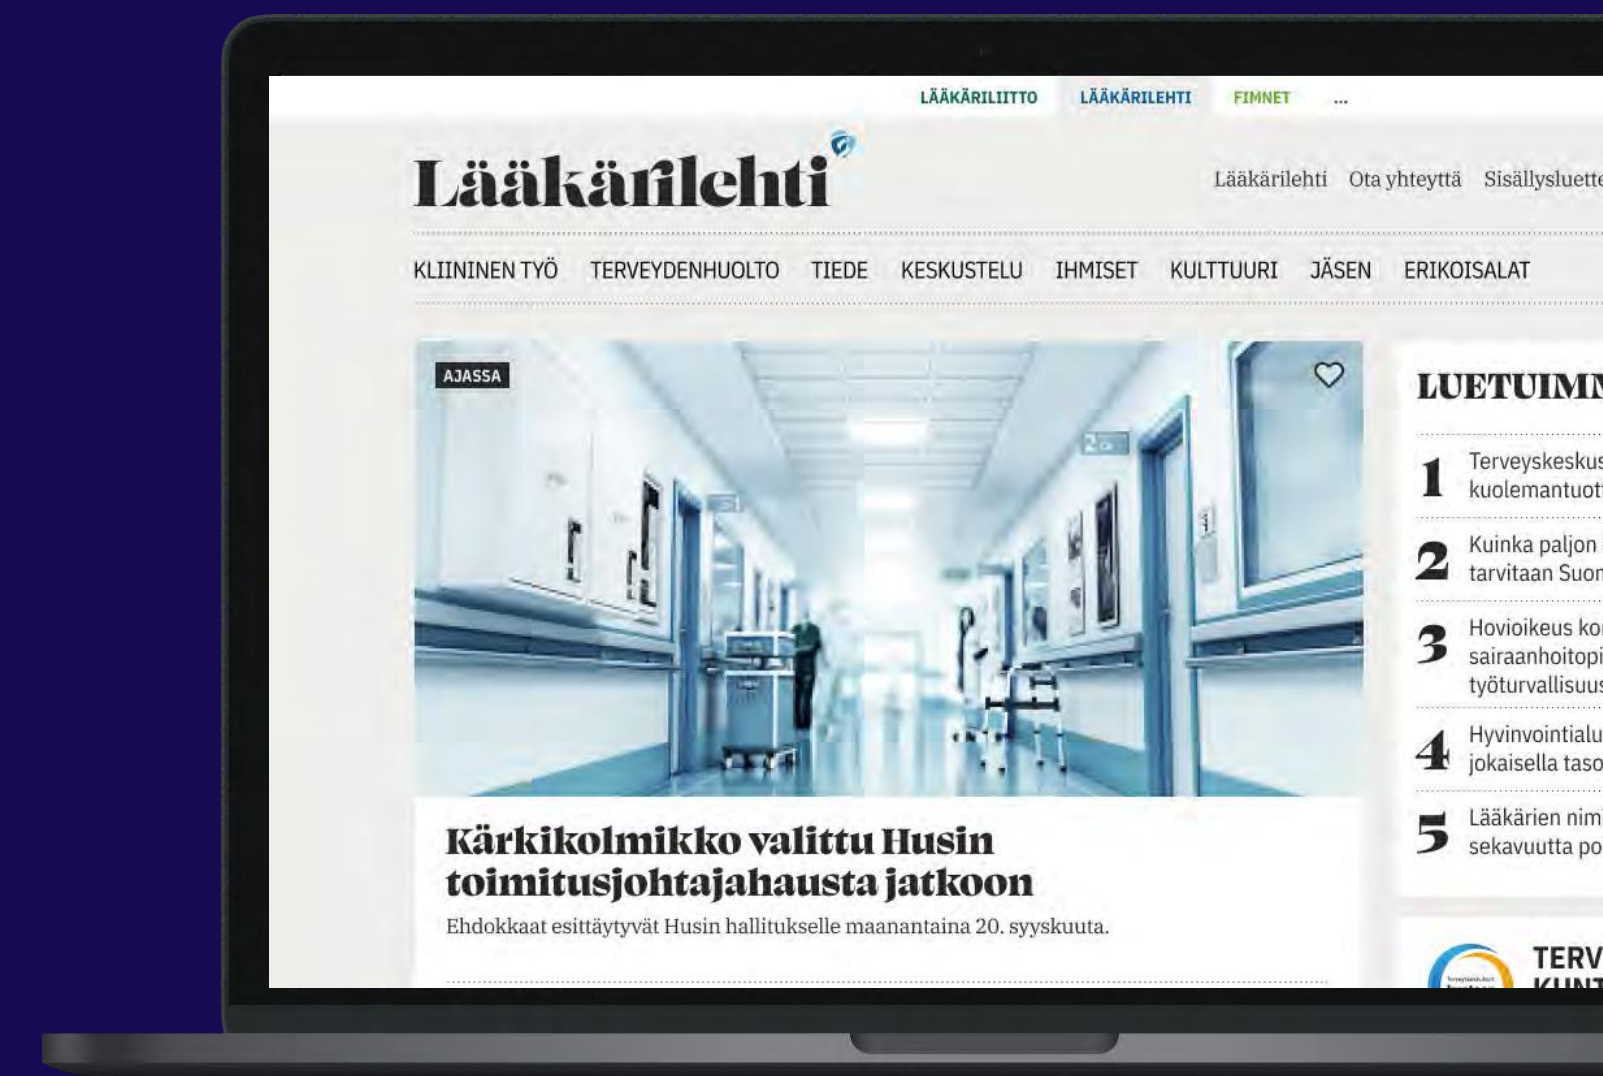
LÄÄKÄRILIITTO LÄÄKÄRILEHTI FIMNET ...

Lääkärilehti

Lääkärilehti Ota yhteyttä Sisällysluett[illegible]

KLIININEN TYÖ TERVEYDENHUOLTO TIEDE KESKUSTELU IHMISET KULTTUURI JÄSEN ERIKOISALAT

AJASSA

Kärkikolmikko valittu Husin toimitusjohtajahausta jatkoon

Ehdokkaat esittäytyvät Husin hallitukselle maanantaina 20. syyskuuta.

LUETUIMM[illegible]

1 Terveyskeskus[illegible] kuolemantuot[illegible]

2 Kuinka paljon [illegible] tarvitaan Suom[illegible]

3 Hovioikeus ko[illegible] sairaanhoitopi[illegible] työturvallisuus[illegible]

4 Hyvinvointialu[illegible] jokaisella taso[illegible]

5 Lääkärien nim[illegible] sekavuutta po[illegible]

TERV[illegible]